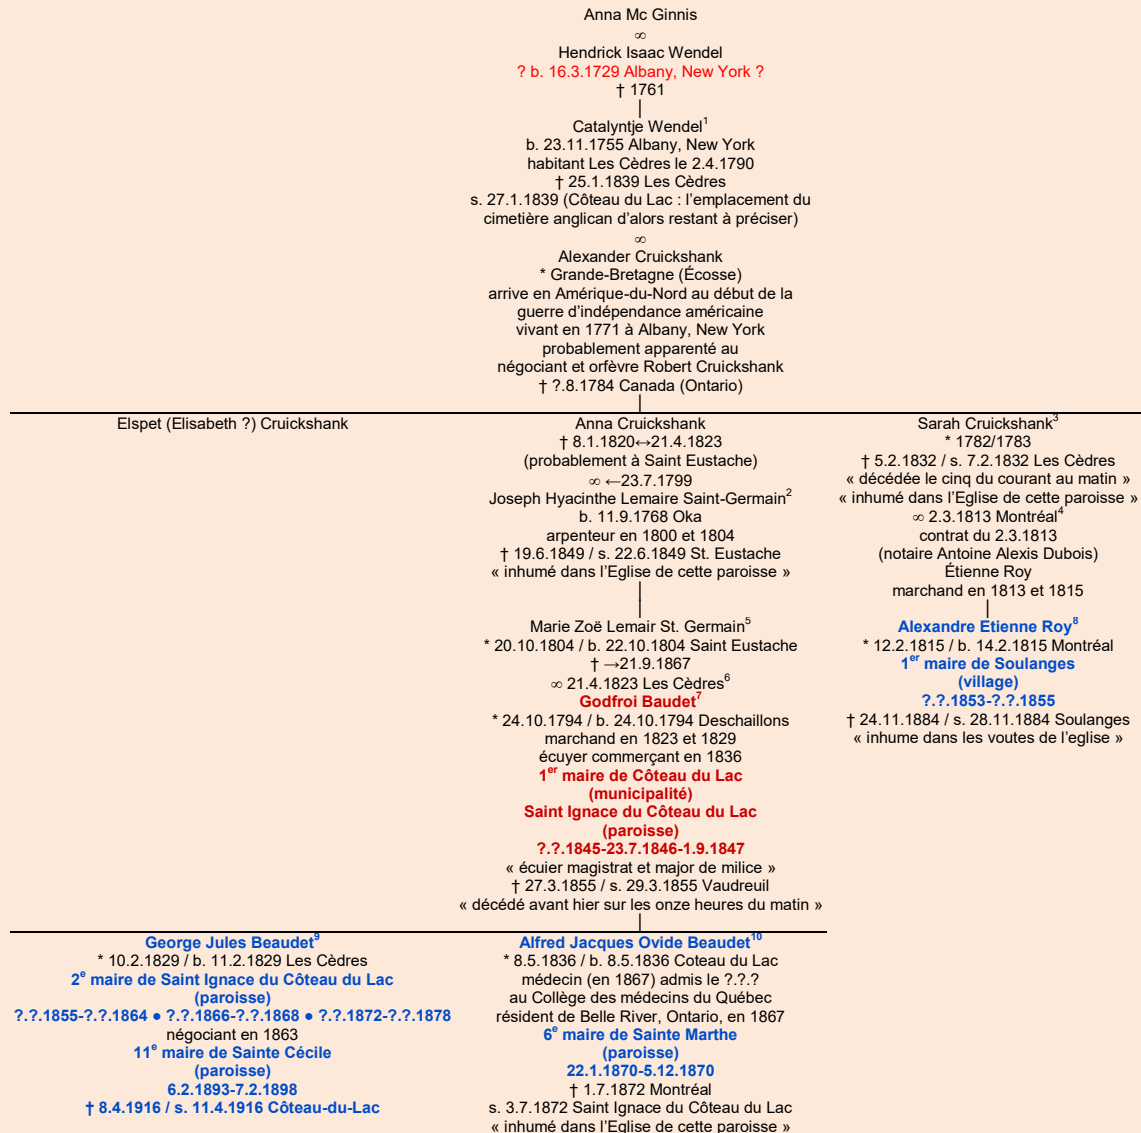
Anna Mc Ginnis
∞
Hendrick Isaac Wendel
? b. 16.3.1729 Albany, New York ?
† 1761

Catalyntje Wendel$^{1}$
b. 23.11.1755 Albany, New York
habitant Les Cèdres le 2.4.1790
† 25.1.1839 Les Cèdres
s. 27.1.1839 (Côteau du Lac : l'emplacement du cimetière anglican d'alors restant à préciser)
∞
Alexander Cruickshank
* Grande-Bretagne (Écosse)
arrive en Amérique-du-Nord au début de la guerre d'indépendance américaine
vivant en 1771 à Albany, New York
probablement apparenté au négociant et orfèvre Robert Cruickshank
† ?.8.1784 Canada (Ontario)

Elspet (Elisabeth ?) Cruickshank

Anna Cruickshank
† 8.1.1820↔21.4.1823
(probablement à Saint Eustache)
∞ ←23.7.1799
Joseph Hyacinthe Lemaire Saint-Germain$^{2}$
b. 11.9.1768 Oka
arpenteur en 1800 et 1804
† 19.6.1849 / s. 22.6.1849 St. Eustache
« inhumé dans l'Eglise de cette paroisse »

Marie Zoë Lemair St. Germain$^{5}$
* 20.10.1804 / b. 22.10.1804 Saint Eustache
† →21.9.1867
∞ 21.4.1823 Les Cèdres$^{6}$
Godfroi Baudet$^{7}$
* 24.10.1794 / b. 24.10.1794 Deschaillons
marchand en 1823 et 1829
écuyer commerçant en 1836
1$^{er}$ maire de Côteau du Lac
(municipalité)
Saint Ignace du Côteau du Lac
(paroisse)
?.?.1845-23.7.1846-1.9.1847
« écuier magistrat et major de milice »
† 27.3.1855 / s. 29.3.1855 Vaudreuil
« décédé avant hier sur les onze heures du matin »

Sarah Cruickshank$^{3}$
* 1782/1783
† 5.2.1832 / s. 7.2.1832 Les Cèdres
« décédée le cinq du courant au matin »
« inhumé dans l'Eglise de cette paroisse »
∞ 2.3.1813 Montréal$^{4}$
contrat du 2.3.1813
(notaire Antoine Alexis Dubois)
Étienne Roy
marchand en 1813 et 1815

Alexandre Etienne Roy$^{8}$
* 12.2.1815 / b. 14.2.1815 Montréal
1$^{er}$ maire de Soulanges
(village)
?.?.1853-?.?.1855
† 24.11.1884 / s. 28.11.1884 Soulanges
« inhume dans les voutes de l'eglise »

George Jules Beaudet$^{9}$
* 10.2.1829 / b. 11.2.1829 Les Cèdres
2$^{e}$ maire de Saint Ignace du Côteau du Lac
(paroisse)
?.?.1855-?.?.1864 ● ?.?.1866-?.?.1868 ● ?.?.1872-?.?.1878
négociant en 1863
11$^{e}$ maire de Sainte Cécile
(paroisse)
6.2.1893-7.2.1898
† 8.4.1916 / s. 11.4.1916 Côteau-du-Lac

Alfred Jacques Ovide Beaudet$^{10}$
* 8.5.1836 / b. 8.5.1836 Coteau du Lac
médecin (en 1867) admis le ?.?.?
au Collège des médecins du Québec
résident de Belle River, Ontario, en 1867
6$^{e}$ maire de Sainte Marthe
(paroisse)
22.1.1870-5.12.1870
† 1.7.1872 Montréal
s. 3.7.1872 Saint Ignace du Côteau du Lac
« inhumé dans l'Eglise de cette paroisse »